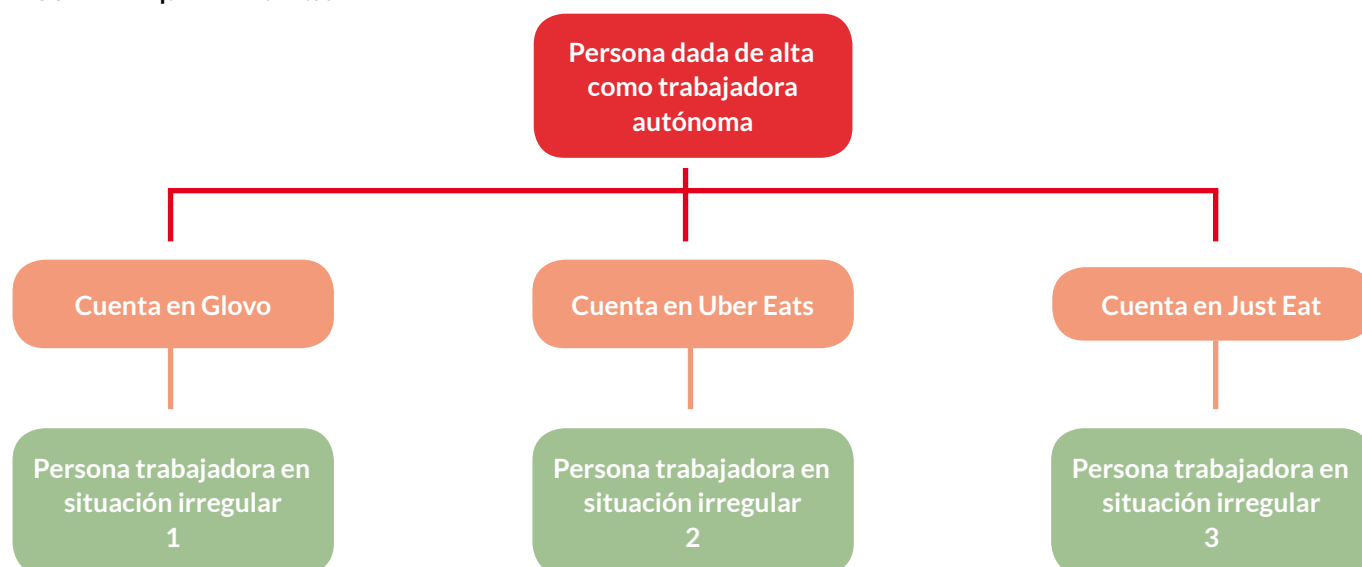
Persona dada de alta como trabajadora autónoma

Cuenta en Glovo

Cuenta en Uber Eats

Cuenta en Just Eat

Persona trabajadora en situación irregular 1

Persona trabajadora en situación irregular 2

Persona trabajadora en situación irregular 3